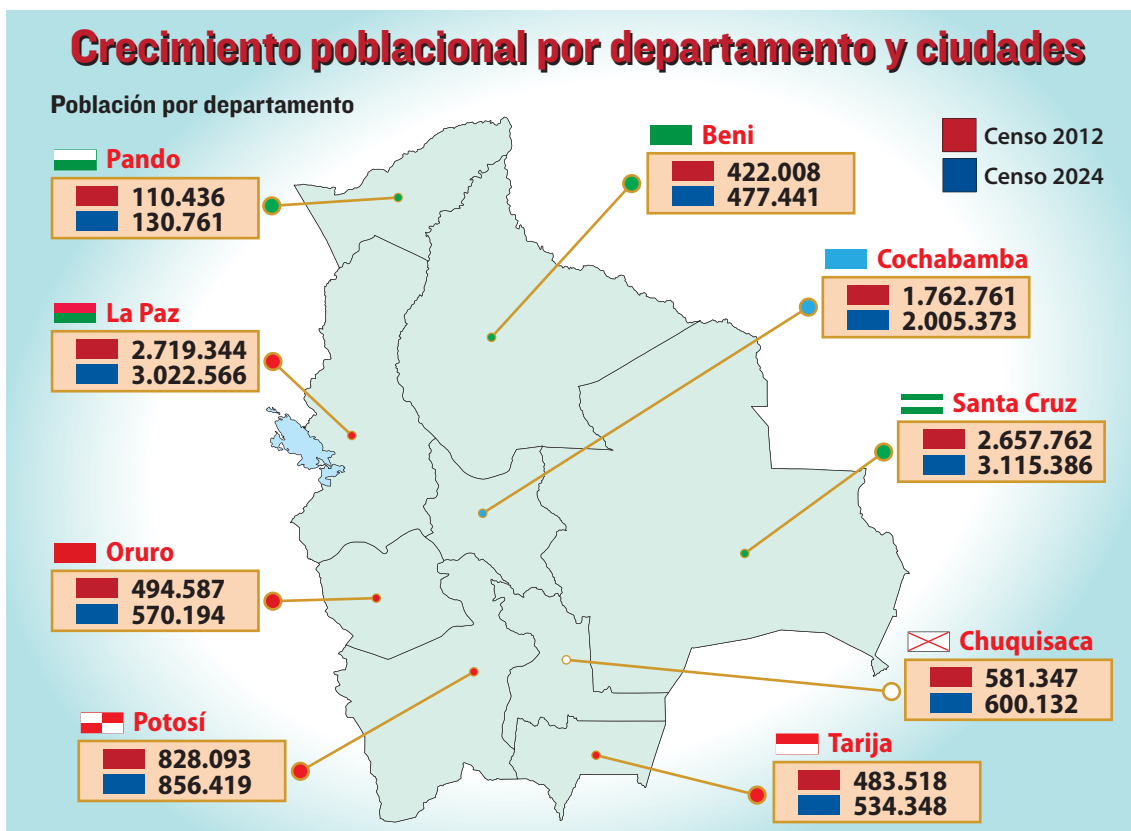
Crecimiento poblacional por departamento y ciudades

Población por departamento

Censo 2012
Censo 2024

Pando
110.436
130.761

Beni
422.008
477.441

Cochabamba
1.762.761
2.005.373

La Paz
2.719.344
3.022.566

Santa Cruz
2.657.762
3.115.386

Oruro
494.587
570.194

Chuquisaca
581.347
600.132

Potosí
828.093
856.419

Tarija
483.518
534.348